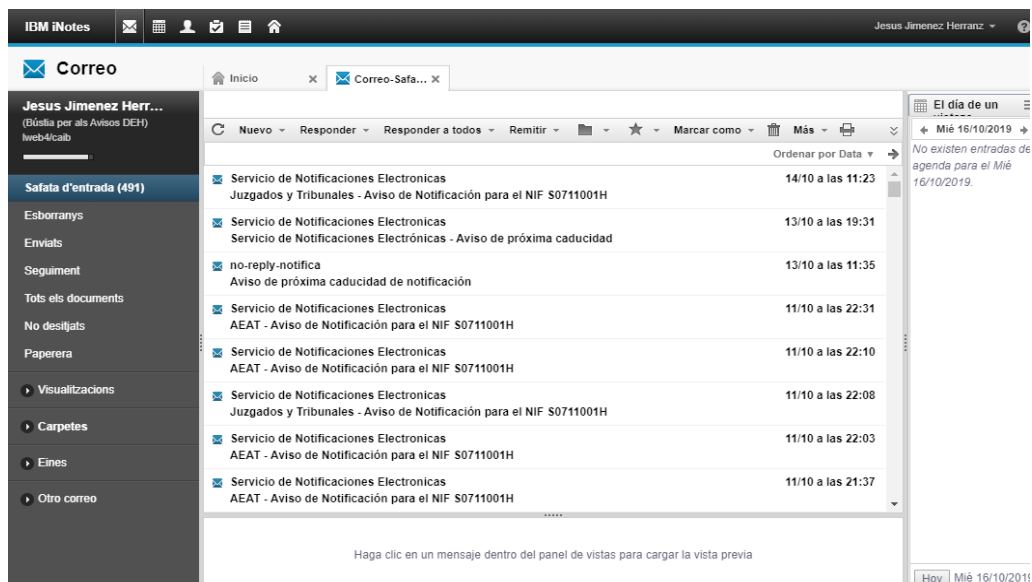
IBM iNotes

Jesus Jimenez Herranz ▾

Correo

Inicio ×   Correo-Safa... ×

Jesus Jimenez Herr...
(Bústia per als Avisos DEH)
lweb4/caib

Safata d'entrada (491)
Esborranys
Enviats
Seguiment
Tots els documents
No desitjats
Paperera
Visualitzacions
Carpetes
Eines
Otro correo

Nuevo ▾   Responder ▾   Responder a todos ▾   Remitir ▾   Marcar como ▾   Más ▾

Ordenar por Data ▾

Servicio de Notificaciones Electronicas
Juzgados y Tribunales - Aviso de Notificación para el NIF S0711001H
14/10 a las 11:23

Servicio de Notificaciones Electronicas
Servicio de Notificaciones Electrónicas - Aviso de próxima caducidad
13/10 a las 19:31

no-reply-notifica
Aviso de próxima caducidad de notificación
13/10 a las 11:35

Servicio de Notificaciones Electronicas
AEAT - Aviso de Notificación para el NIF S0711001H
11/10 a las 22:31

Servicio de Notificaciones Electronicas
AEAT - Aviso de Notificación para el NIF S0711001H
11/10 a las 22:10

Servicio de Notificaciones Electronicas
Juzgados y Tribunales - Aviso de Notificación para el NIF S0711001H
11/10 a las 22:08

Servicio de Notificaciones Electronicas
AEAT - Aviso de Notificación para el NIF S0711001H
11/10 a las 22:03

Servicio de Notificaciones Electronicas
AEAT - Aviso de Notificación para el NIF S0711001H
11/10 a las 21:37

Haga clic en un mensaje dentro del panel de vistas para cargar la vista previa

El día de un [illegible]
Mié 16/10/2019
No existen entradas de agenda para el Mié 16/10/2019.

Hoy   Mié 16/10/2019